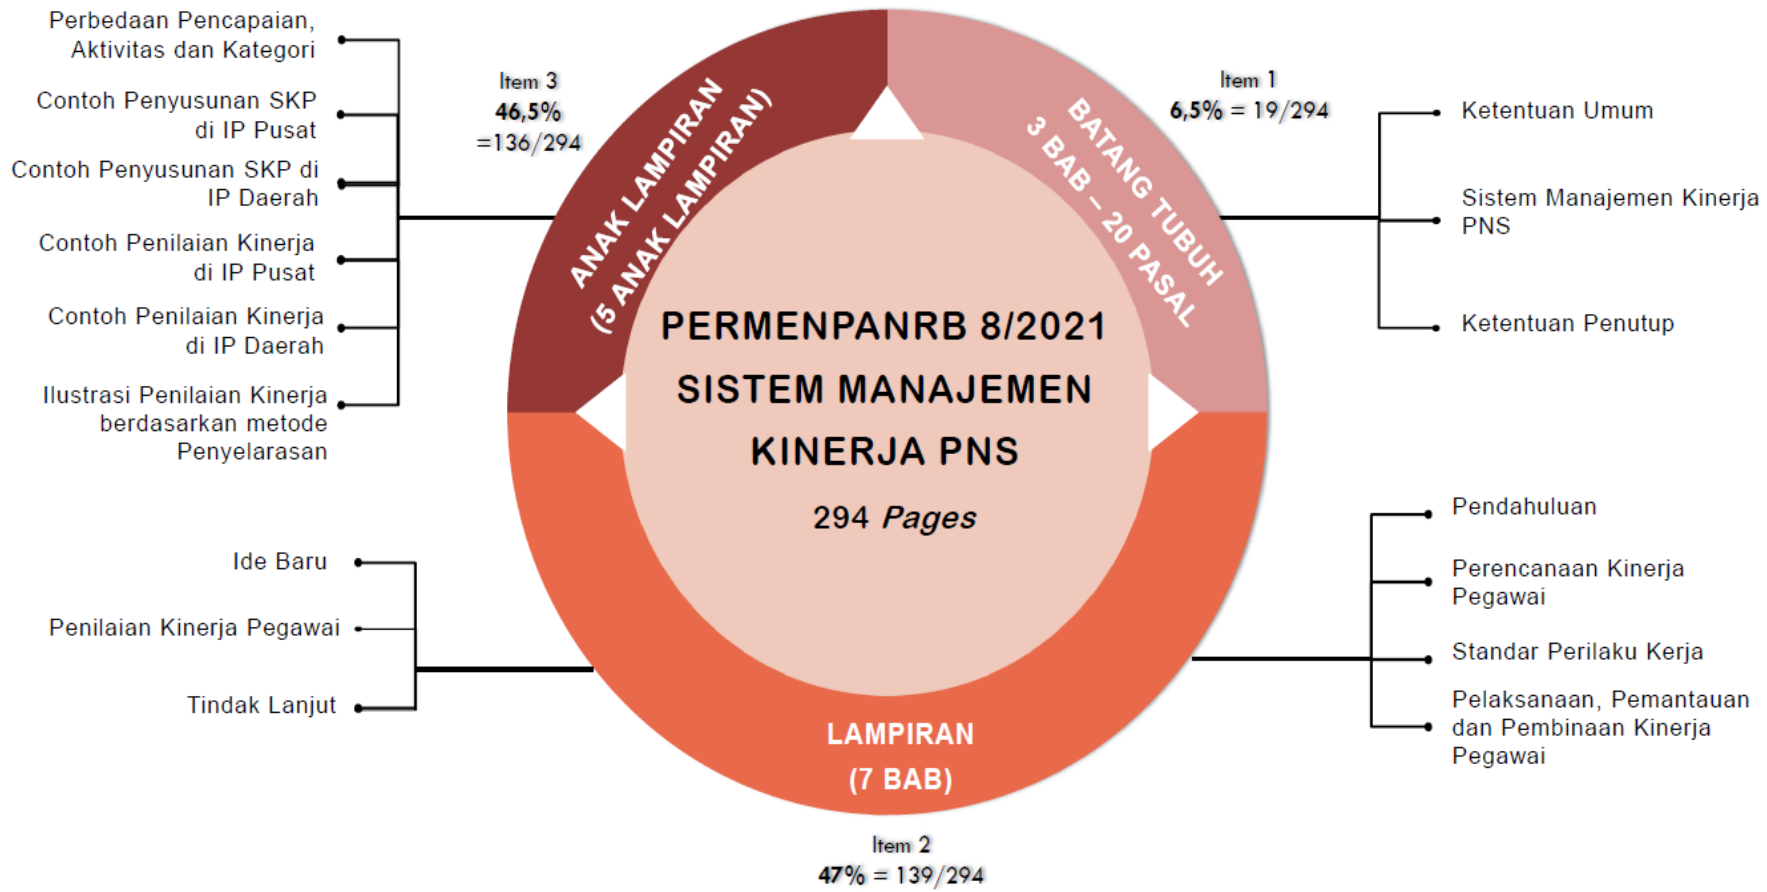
Perbedaan Pencapaian, Aktivitas dan Kategori

Contoh Penyusunan SKP di IP Pusat

Contoh Penyusunan SKP di IP Daerah

Contoh Penilaian Kinerja di IP Pusat

Contoh Penilaian Kinerja di IP Daerah

Ilustrasi Penilaian Kinerja berdasarkan metode Penyelarasan

Item 3
46,5%
=136/294

ANAK LAMPIRAN
(5 ANAK LAMPIRAN)

BATANG TUBUH
3 BAB – 20 PASAL

Item 1
6,5% = 19/294

Ketentuan Umum

Sistem Manajemen Kinerja PNS

Ketentuan Penutup

PERMENPANRB 8/2021
SISTEM MANAJEMEN
KINERJA PNS

294 Pages

Ide Baru

Penilaian Kinerja Pegawai

Tindak Lanjut

LAMPIRAN
(7 BAB)

Pendahuluan

Perencanaan Kinerja Pegawai

Standar Perilaku Kerja

Pelaksanaan, Pemantauan dan Pembinaan Kinerja Pegawai

Item 2
47% = 139/294